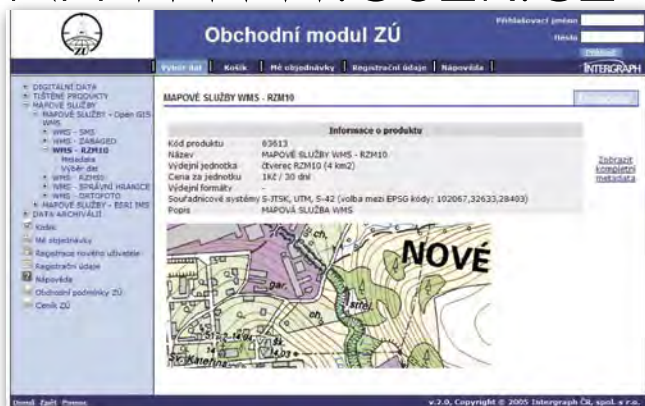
Obchodní modul ZÚ

Přihlašovací jméno
Heslo
Přihlásit

INTERGRAPH

Výběr dat | Košík | Mé objednávky | Registrační údaje | Nápověda

DIGITÁLNÍ DATA
TIŠTĚNÉ PRODUKTY
MAPOVÉ SLUŽBY
MAPOVÉ SLUŽBY - Open GIS WMS
WMS - SMS
WMS - ZABAGED
WMS - RZM10
Metadata
Výběr dat
WMS - RZM50
WMS - SPRÁVNÍ HRANICE
WMS - ORTOFOTO
MAPOVÉ SLUŽBY - ESRI IMS
DATA ARCHIVÁLIÍ
Košík
Mé objednávky
Registrace nového uživatele
Registrační údaje
Nápověda
Obchodní podmínky ZÚ
Ceník ZÚ

MAPOVÉ SLUŽBY WMS - RZM10

Informace o produktu

| | |
|---|---|
| Kód produktu | 83613 |
| Název | MAPOVÉ SLUŽBY WMS - RZM10 |
| Výdejní jednotka | čtverec RZM10 (4 km2) |
| Cena za jednotku | 1Kč / 30 dní |
| Výdejní formáty | - |
| Souřadnicové systémy | S-JTSK, UTM, S-42 (volba mezi EPSG kódy: 102067,32633,28403) |
| Popis | MAPOVÁ SLUŽBA WMS |

Zobrazit kompletní metadata

NOVÉ

Domů Zpět Pomoc

v.2.0, Copyright © 2005 Intergraph ČR, spol. s r.o.